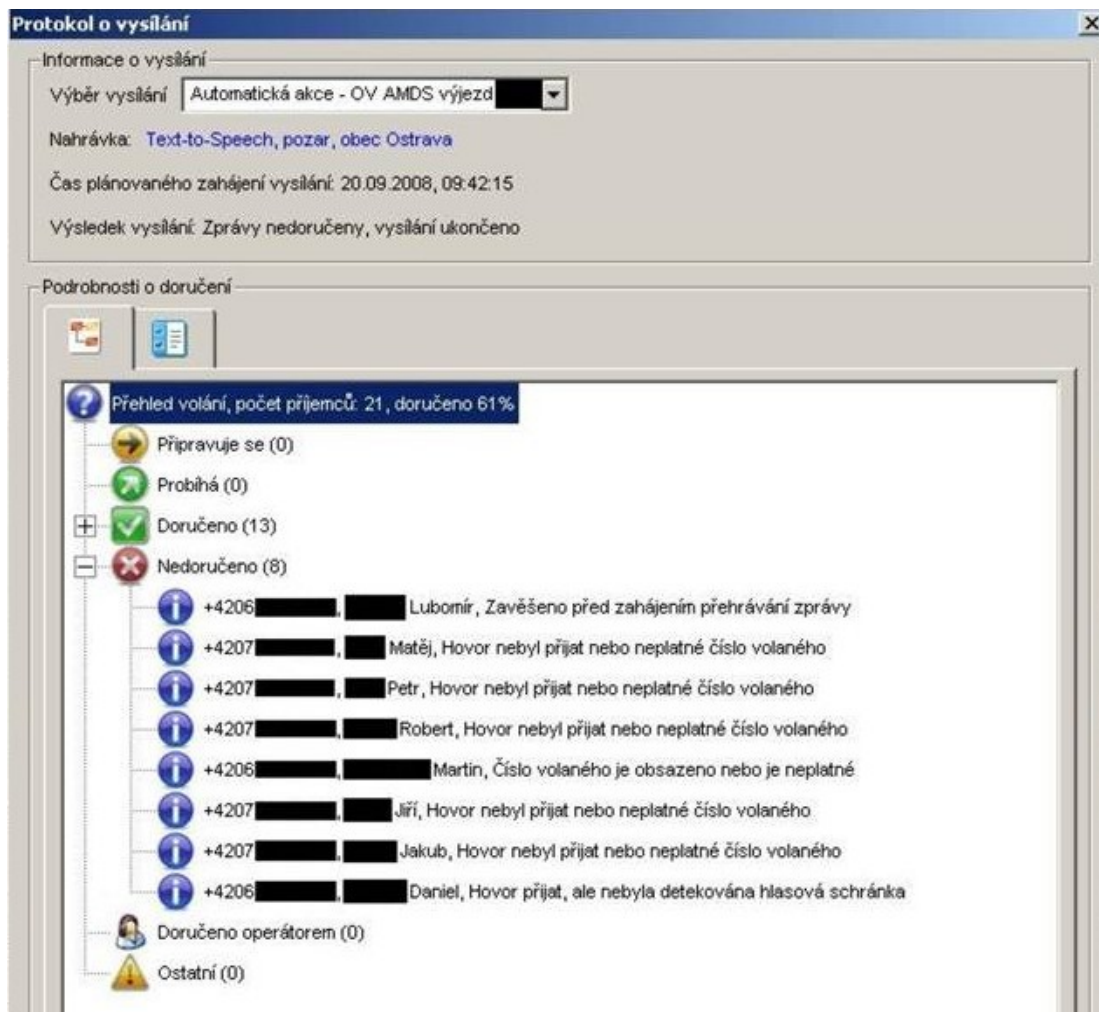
Protokol o vysílání
×

Informace o vysílání
Výběr vysílání Automatická akce - OV AMDS výjezd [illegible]

Nahrávka: Text-to-Speech, pozar, obec Ostrava

Čas plánovaného zahájení vysílání: 20.09.2008, 09:42:15

Výsledek vysílání: Zprávy nedoručeny, vysílání ukončeno

Podrobnosti o doručení

Přehled volání, počet příjemců: 21, doručeno 61%
Připravuje se (0)
Probíhá (0)
Doručeno (13)
Nedoručeno (8)
+4206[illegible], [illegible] Lubomír, Zavěšeno před zahájením přehrávání zprávy
+4207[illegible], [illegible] Matěj, Hovor nebyl přijat nebo neplatné číslo volaného
+4207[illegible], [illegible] Petr, Hovor nebyl přijat nebo neplatné číslo volaného
+4207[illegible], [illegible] Robert, Hovor nebyl přijat nebo neplatné číslo volaného
+4206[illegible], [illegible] Martin, Číslo volaného je obsazeno nebo je neplatné
+4207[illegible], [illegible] Jiří, Hovor nebyl přijat nebo neplatné číslo volaného
+4207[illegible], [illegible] Jakub, Hovor nebyl přijat nebo neplatné číslo volaného
+4206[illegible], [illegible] Daniel, Hovor přijat, ale nebyla detekována hlasová schránka
Doručeno operátorem (0)
Ostatní (0)